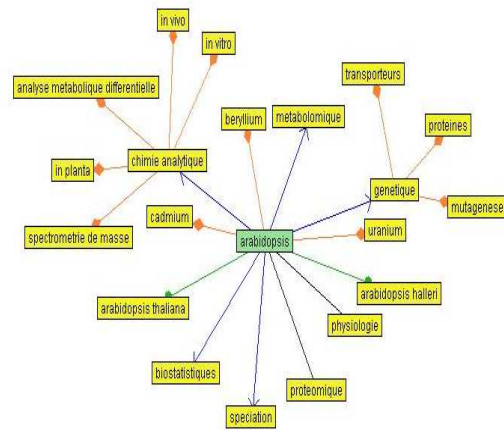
in vivo

in vitro

analyse metabolique differentielle

transporteurs

beryllium

metabolomique

proteines

chimie analytique

in planta

genetique

mutagenese

cadmium

arabidopsis

uranium

spectrometrie de masse

arabidopsis thaliana

arabidopsis halleri

physiologie

biostatistiques

proteomique

speciation